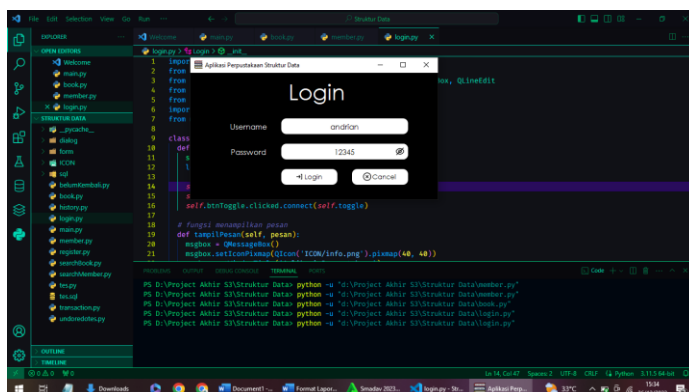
File Edit Selection View Go Run ← → Struktur Data

EXPLORER
OPEN EDITORS
Welcome
main.py
book.py
member.py
× login.py
STRUKTUR DATA
__pycache__
dialog
form
ICON
sql
belumKembali.py
book.py
history.py
login.py
main.py
member.py
register.py
searchBook.py
searchMember.py
tes.py
tes.sql
transaction.py
undoneNotes.py
OUTLINE
TIMELINE

Welcome main.py book.py member.py login.py ×

login.py > Login > __init__

Aplikasi Perpustakaan Struktur Data

Login

Username andrian

Password 12345

Login Cancel

ox, QLineEdit

self.btnToggle.clicked.connect(self.toggle)

# fungsi menampilkan pesan
def tampilPesan(self, pesan):
msgbox = QMessageBox()
msgbox.setIconPixmap(QIcon('ICON/info.png').pixmap(40, 40))

PROBLEMS OUTPUT DEBUG CONSOLE TERMINAL PORTS

PS D:\Project Akhir S3\Struktur Data> python -u "d:\Project Akhir S3\Struktur Data\member.py"
PS D:\Project Akhir S3\Struktur Data> python -u "d:\Project Akhir S3\Struktur Data\member.py"
PS D:\Project Akhir S3\Struktur Data> python -u "d:\Project Akhir S3\Struktur Data\book.py"
PS D:\Project Akhir S3\Struktur Data> python -u "d:\Project Akhir S3\Struktur Data\login.py"
PS D:\Project Akhir S3\Struktur Data> python -u "d:\Project Akhir S3\Struktur Data\login.py"

Ln 14, Col 47 Spaces: 2 UTF-8 CRLF Python 3.11.5 64-bit

Downloads Document1 - ... Format Lapor... Smadav 2023... login.py - Str... Aplikasi Perp... 33°C 15:34